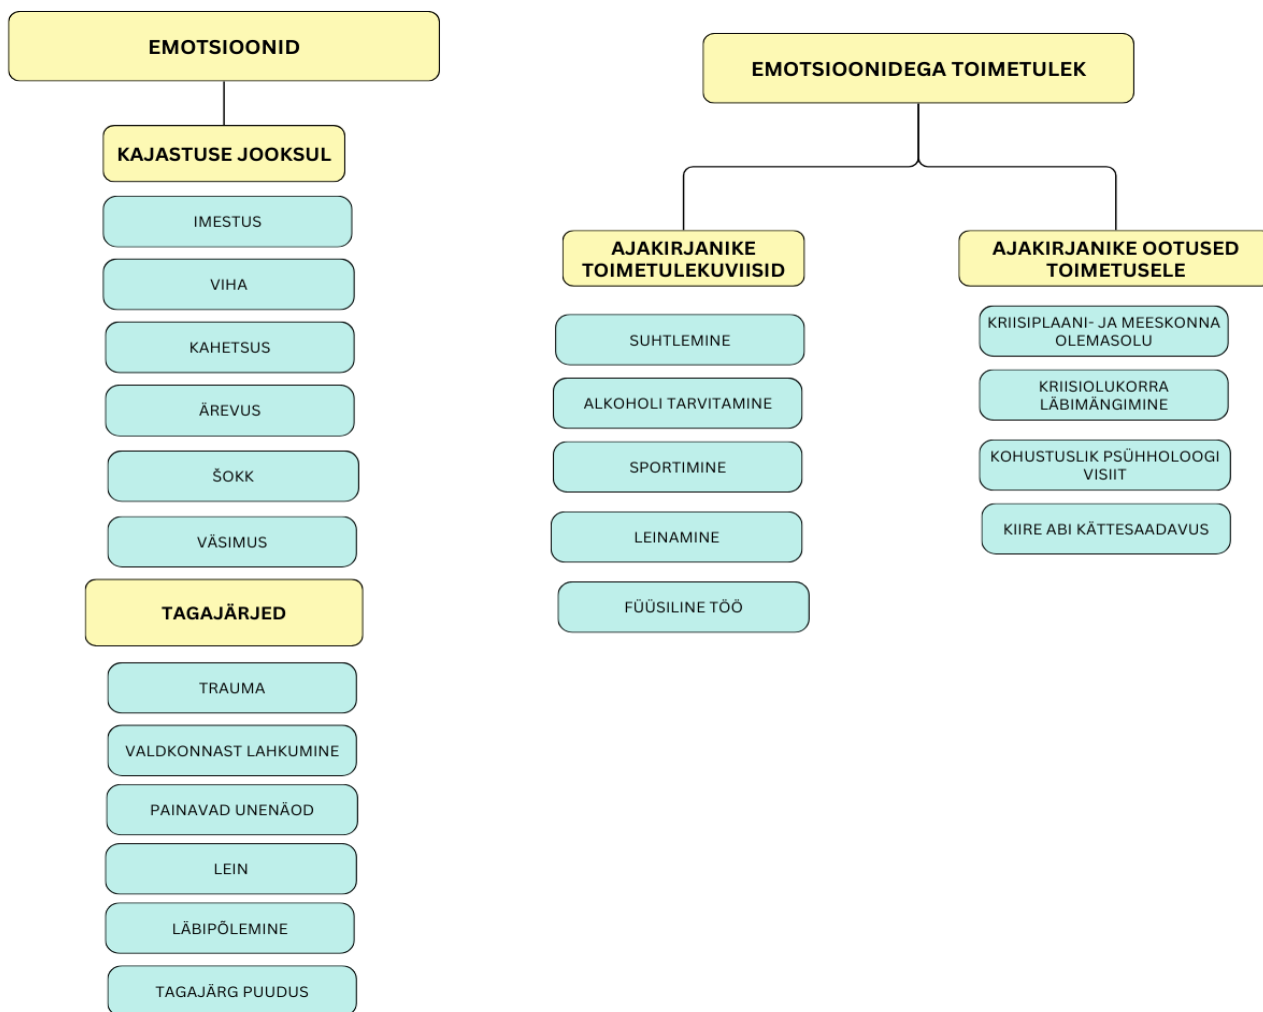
EMOTSIOONID

KAJASTUSE JOOKSUL

IMESTUS

VIHA

KAHETSUS

ÄREVUS

ŠOKK

VÄSIMUS

TAGAJÄRJED

TRAUMA

VALDKONNAST LAHKUMINE

PAINAVAD UNENÄOD

LEIN

LÄBIPÕLEMINE

TAGAJÄRG PUUDUS

EMOTSIOONIDEGA TOIMETULEK

AJAKIRJANIKE TOIMETULEKUVIISID

SUHTLEMINE

ALKOHOLI TARVITAMINE

SPORTIMINE

LEINAMINE

FÜÜSILINE TÖÖ

AJAKIRJANIKE OOTUSED TOIMETUSELE

KRIISIPLAANI- JA MEESKONNA OLEMASOLU

KRIISIOLUKORRA LÄBIMÄNGIMINE

KOHUSTUSLIK PSÜHHOLOOGI VISIIT

KIIRE ABI KÄTTESAADAVUS